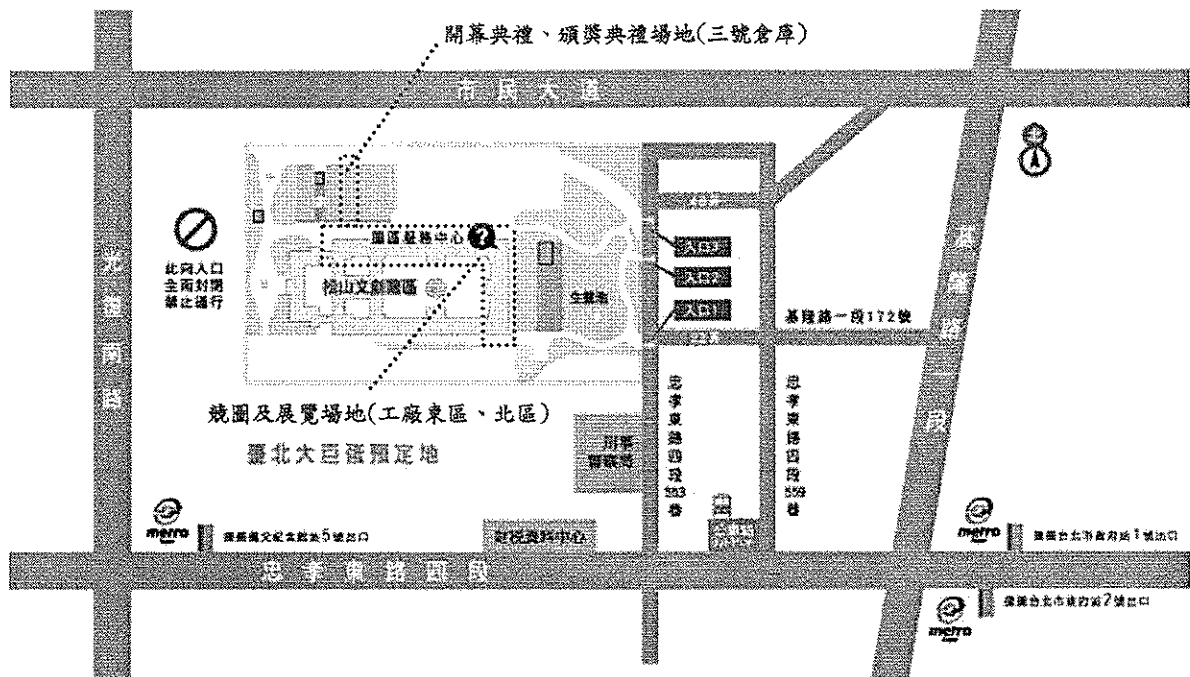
開幕典禮、頒獎典禮場地(三號倉庫)

市民大道

光復南路

此向入口
全面封閉
禁止通行

園區服務中心

松山文創園區

生態池

入口3

入口2

入口1

基隆路一段172號

基隆路一段

競圖及展覽場地(工廠東區、北區)

臺北大巨蛋預定地

刑事警察局

忠孝東路四段553巷

忠孝東路四段559巷

metro 捷運國父紀念館站5號出口

稅務資料中心

metro 捷運台北市政府站1號出口

忠孝東路四段

metro 捷運台北市政府站2號出口